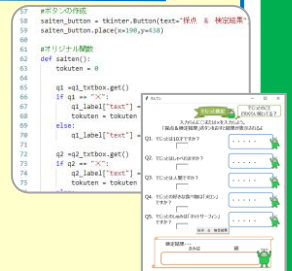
37 #ボタンの作成
38 saiten_button = tkinter.Button(text="採点 & 検定結果"
39 saiten_button.place(x=190,y=438)
40
41 #オリジナル関数
42 def saiten():
43     tokuten = 0
44
45     q1 = q1_txtbox.get()
46     if q1 == "X":
47         q1_label["text"] =
48         tokuten = tokuten
49     else:
50         q1_label["text"] =
51         tokuten = tokuten
52
53     q2 = q2_txtbox.get()
54     if q2 == "X":
55         q2_label["text"] =
56         tokuten = tokuten

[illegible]
入力ボックスに〇か×を入力した。
「採点&検定結果」ボタンをおすと結果が表示されるよ
Q1. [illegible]
Q2. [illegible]
Q3. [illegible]
Q4. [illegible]
Q5. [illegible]
検定結果
点
級